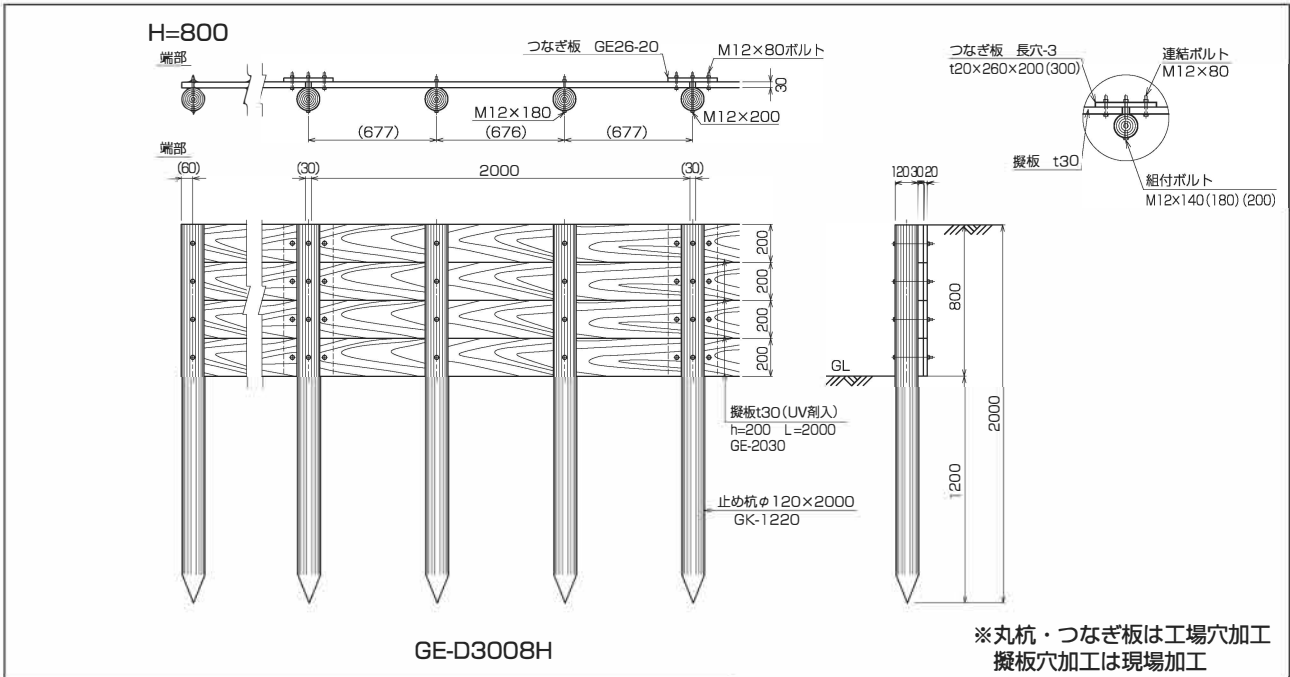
H=800

端部

つなぎ板 GE26-20

M12×80ボルト

30

M12×180

M12×200

(677)

(676)

(677)

端部

(60)

(30)

2000

(30)

200

200

200

200

擬板t30(UV剤入)
h=200 L=2000
GE-2030

止め杭φ120×2000
GK-1220

つなぎ板 長穴-3
t20×260×200(300)

連結ボルト
M12×80

擬板 t30

組付ボルト
M12×140(180)(200)

120 30 20

800

GL

2000

1200

GE-D3008H

※丸杭・つなぎ板は工場穴加工
擬板穴加工は現場加工